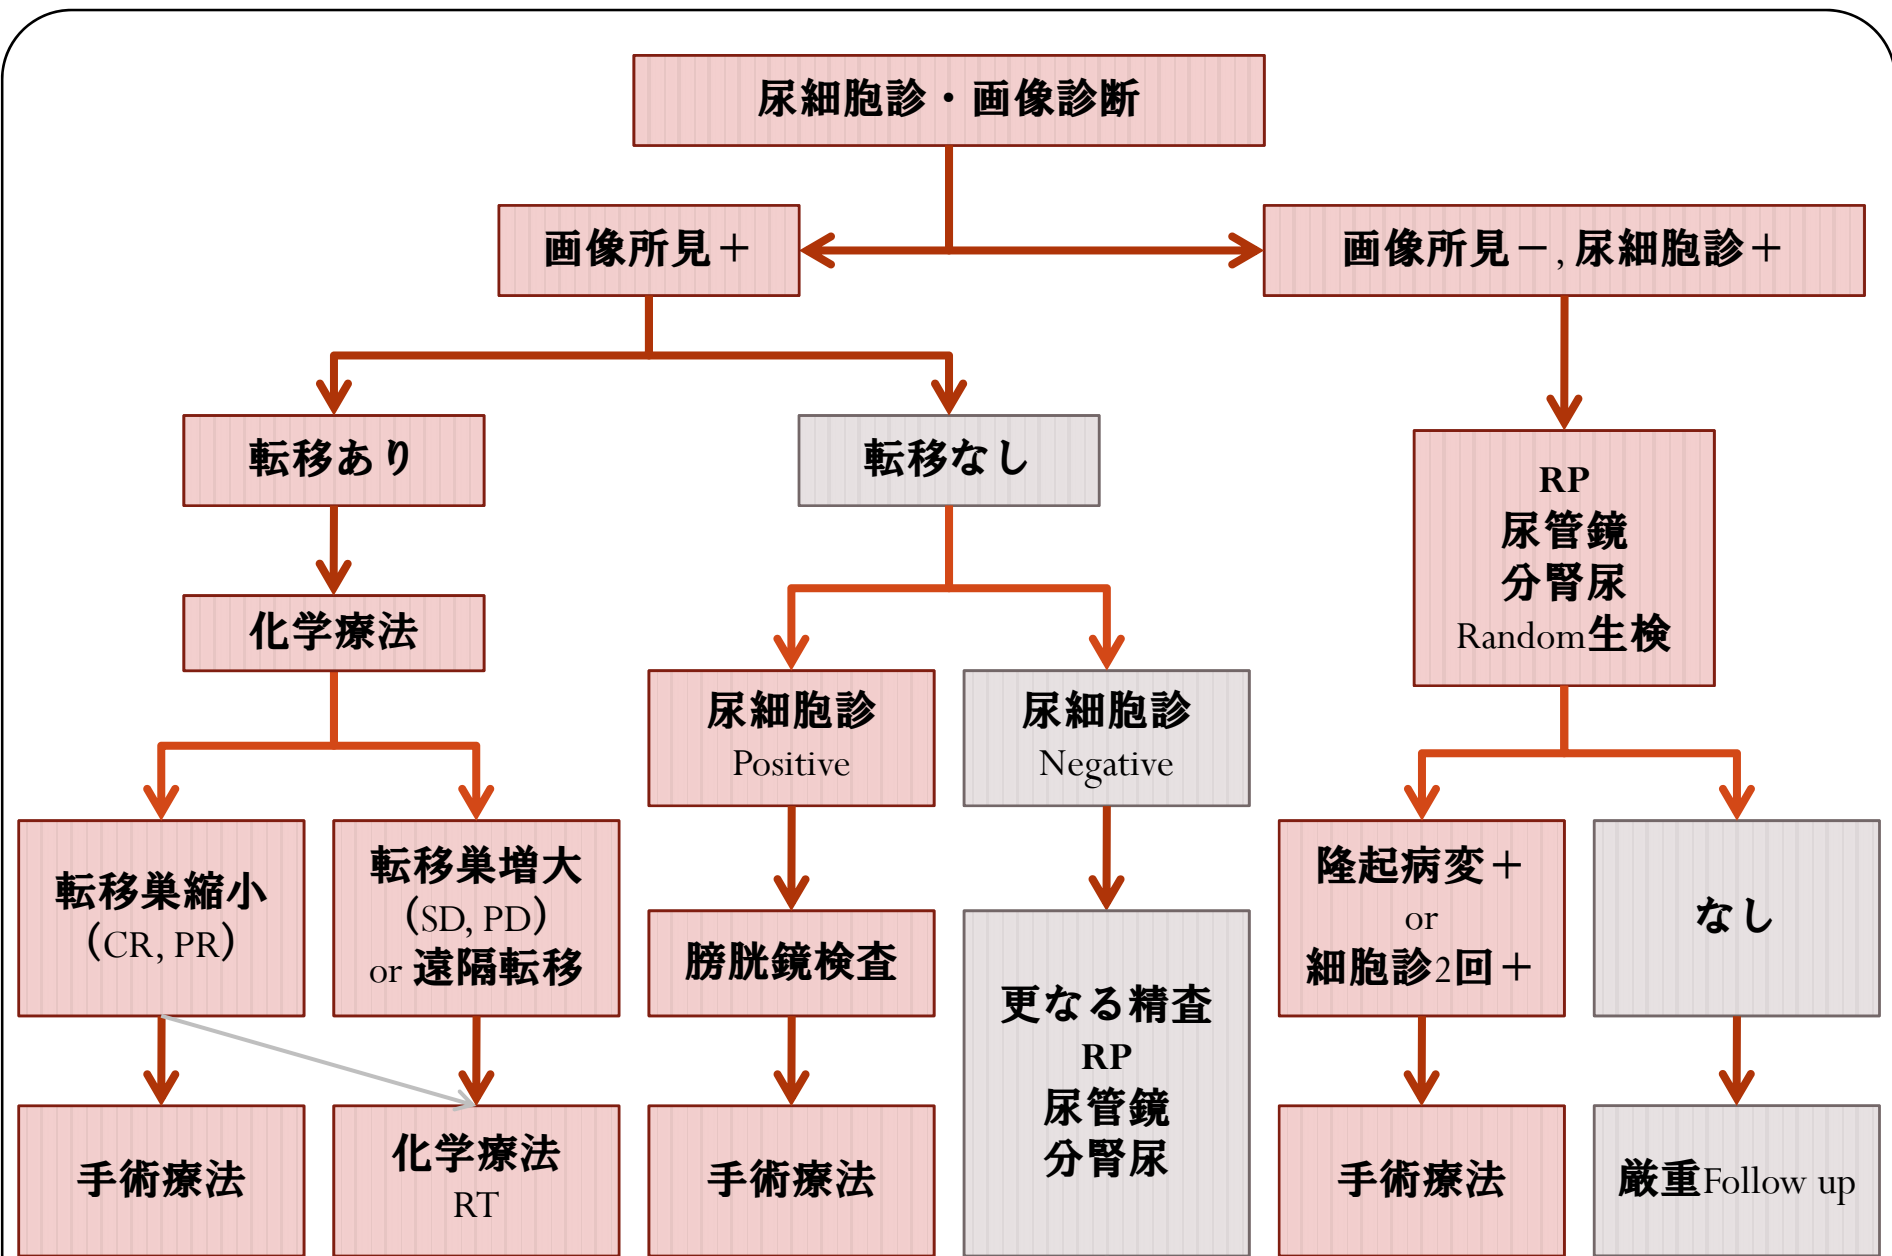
尿細胞診・画像診断

画像所見＋

画像所見－, 尿細胞診＋

転移あり

転移なし

RP
尿管鏡
分腎尿
Random生検

化学療法

尿細胞診
Positive

尿細胞診
Negative

転移巣縮小
(CR, PR)

転移巣増大
(SD, PD)
or 遠隔転移

膀胱鏡検査

隆起病変＋
or
細胞診2回＋

なし

更なる精査
RP
尿管鏡
分腎尿

手術療法

化学療法
RT

手術療法

手術療法

厳重Follow up